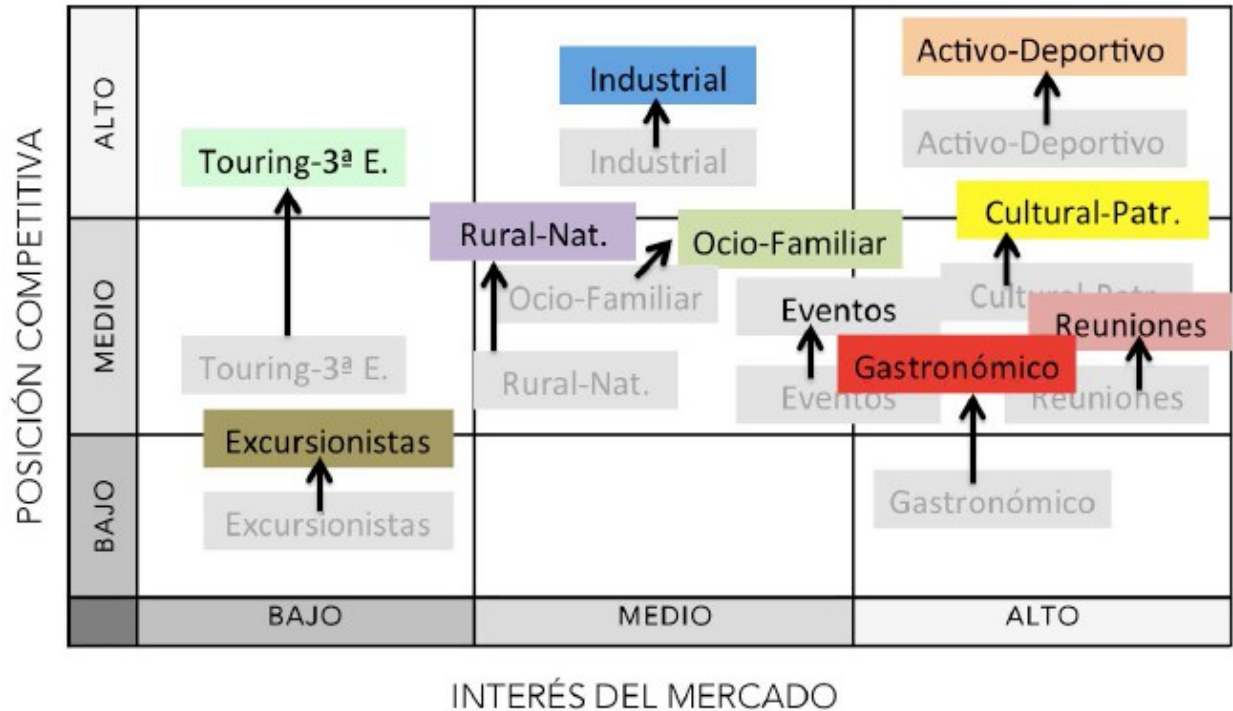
POSICIÓN COMPETITIVA

ALTO
MEDIO
BAJO

Touring-3ª E.
Industrial
Industrial
Activo-Deportivo
Activo-Deportivo
Rural-Nat.
Ocio-Familiar
Cultural-Patr.
Ocio-Familiar
Cultural-Patr.
Eventos
Reuniones
Touring-3ª E.
Rural-Nat.
Gastronómico
Eventos
Reuniones
Excursionistas
Excursionistas
Gastronómico

BAJO
MEDIO
ALTO

INTERÉS DEL MERCADO